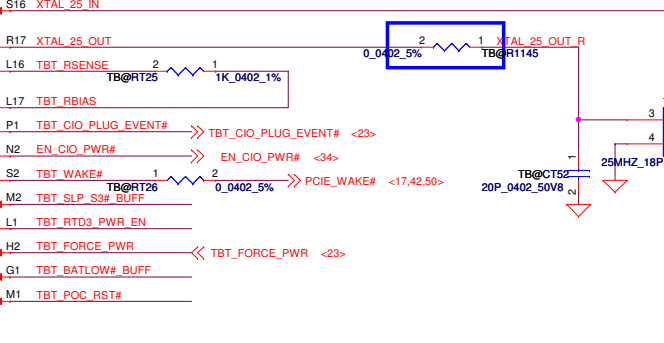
S16 XTAL_25_IN
R17 XTAL_25_OUT
2 1
0_0402_5% TB@R1145
XTAL_25_OUT_R
L16 TBT_RSENSE
2 1
TB@RT25 1K_0402_1%
L17 TBT_RBIAS
P1 TBT_CIO_PLUG_EVENT#
TBT_CIO_PLUG_EVENT# <23>
N2 EN_CIO_PWR#
EN_CIO_PWR# <34>
S2 TBT_WAKE#
1 2
TB@RT26 0_0402_5%
PCIE_WAKE# <17,42,50>
M2 TBT_SLP_S3#_BUFF
L1 TBT_RTD3_PWR_EN
H2 TBT_FORCE_PWR
TBT_FORCE_PWR <23>
G1 TBT_BATLOW#_BUFF
M1 TBT_POC_RST#
1
TB@CT52
20P_0402_50V8
2
3
4
25MHZ_18P